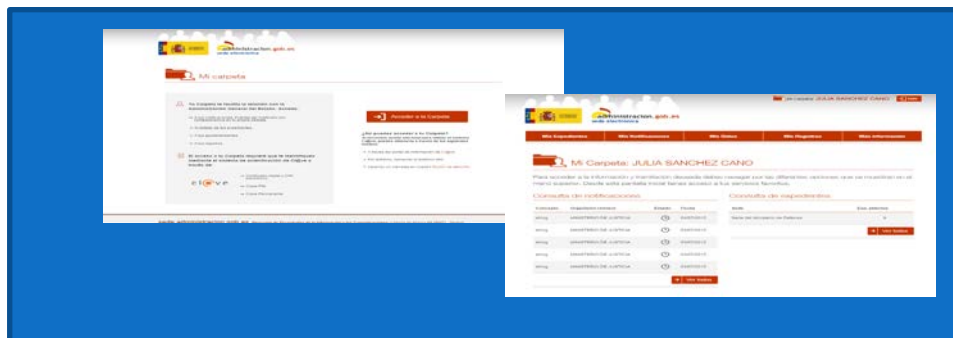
administracion.gob.es

Mi carpeta

Acceder a la Carpeta

el@ve

administracion.gob.es

Mi carpeta JULIA SANCHEZ CANO

Mis Expedientes

Mis Notificaciones

Mis Datos

Mis Registros

Mis Intervenciones

Mi Carpeta: JULIA SANCHEZ CANO

Consulta de notificaciones

Consulta de expedientes

MINISTERIO DE JUSTICIA

MINISTERIO DE JUSTICIA

MINISTERIO DE JUSTICIA

MINISTERIO DE JUSTICIA

MINISTERIO DE JUSTICIA

Ver todas

Ver todos